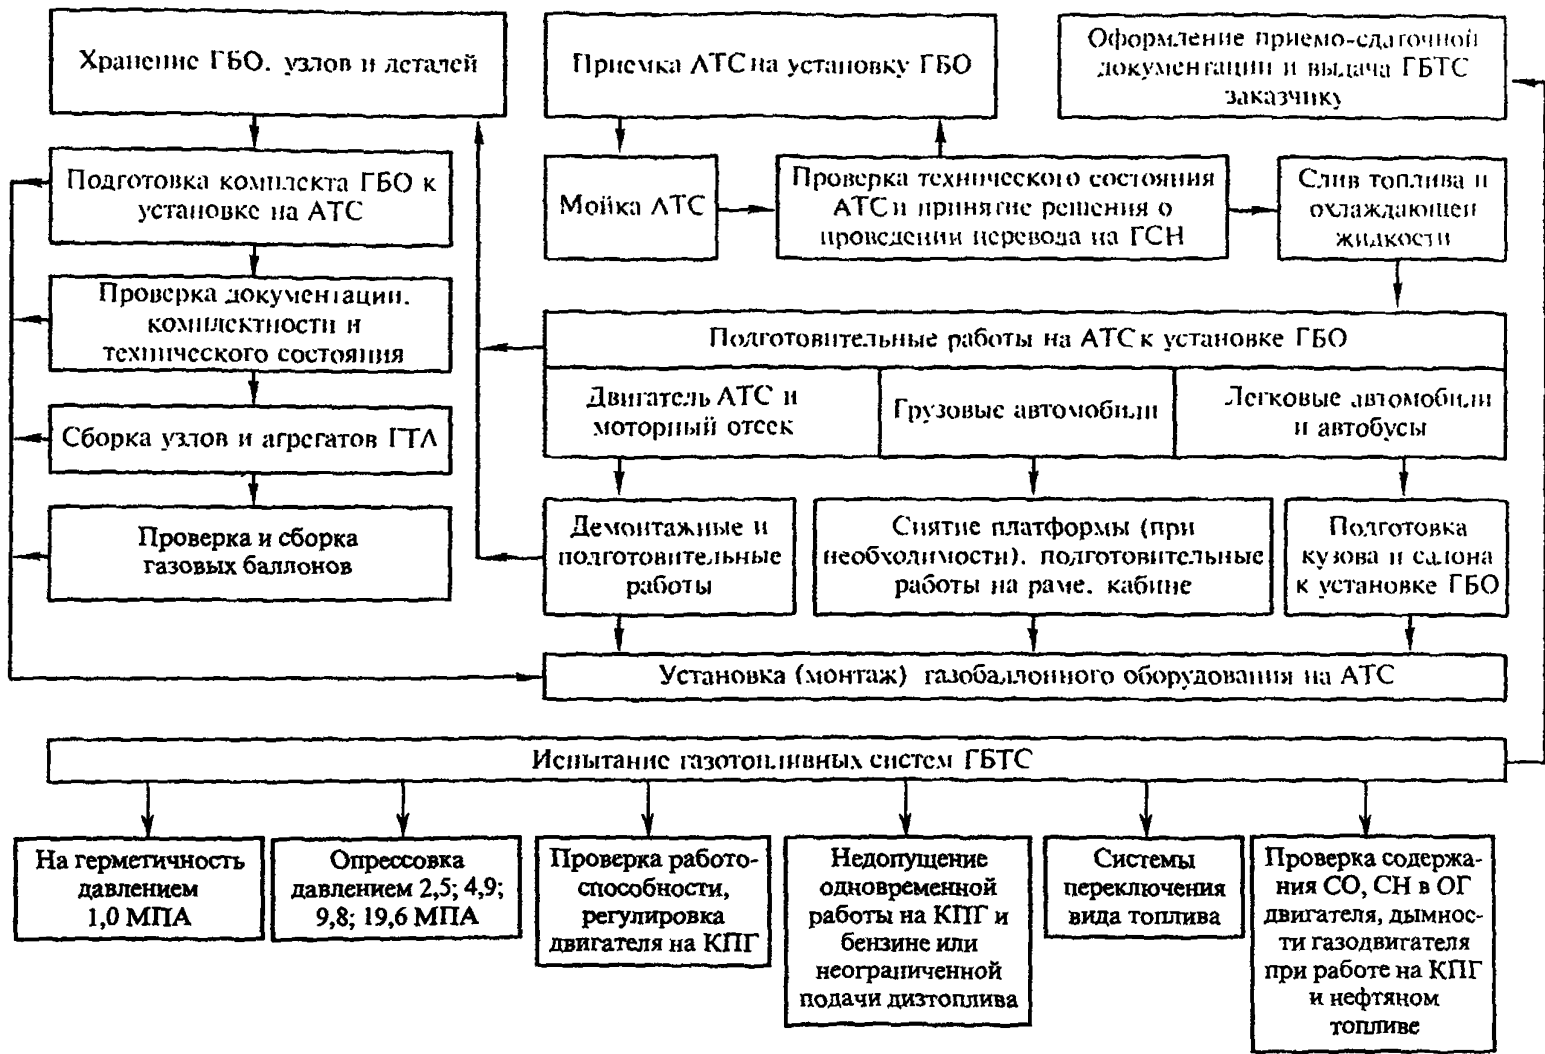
Хранение ГБО, узлов и деталей

Приемка АТС на установку ГБО

Оформление приемо-сдаточной документации и выдача ГБТС заказчику

Подготовка комплекта ГБО к установке на АТС

Мойка АТС

Проверка технического состояния АТС и принятие решения о проведении перевода на ГСН

Слив топлива и охлаждающей жидкости

Проверка документации, комплектности и технического состояния

Подготовительные работы на АТС к установке ГБО

Двигатель АТС и моторный отсек

Грузовые автомобили

Легковые автомобили и автобусы

Сборка узлов и агрегатов ГТА

Проверка и сборка газовых баллонов

Демонтажные и подготовительные работы

Снятие платформы (при необходимости), подготовительные работы на раме, кабине

Подготовка кузова и салона к установке ГБО

Установка (монтаж) газобаллонного оборудования на АТС

Испытание газотопливных систем ГБТС

На герметичность давлением 1,0 МПА

Опрессовка давлением 2,5; 4,9; 9,8; 19,6 МПА

Проверка работоспособности, регулировка двигателя на КПГ

Недопущение одновременной работы на КПГ и бензине или неограниченной подачи дизтоплива

Системы переключения вида топлива

Проверка содержания СО, СН в ОГ двигателя, дымности газодвигателя при работе на КПГ и нефтяном топливе